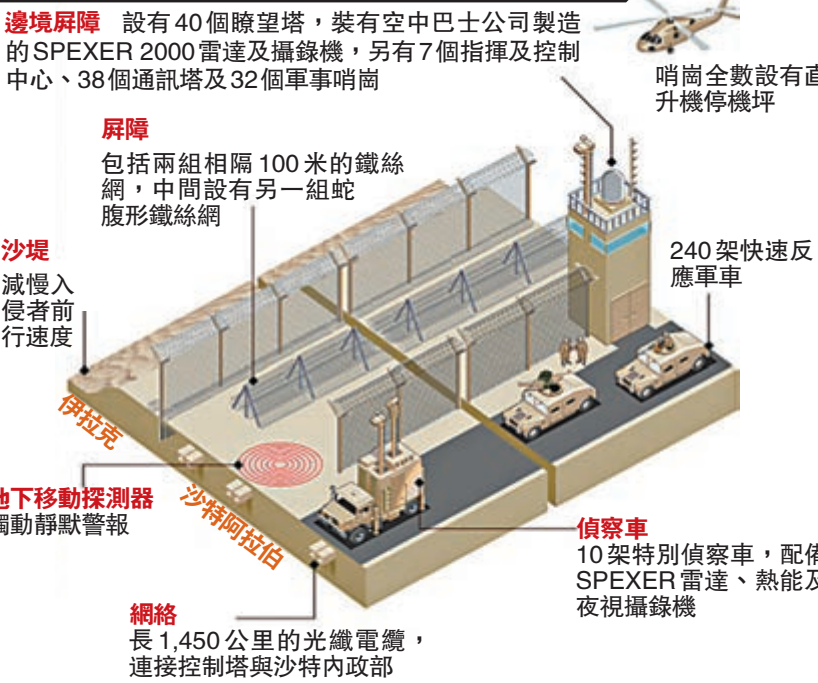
邊境屏障 設有40個瞭望塔，裝有空中巴士公司製造的SPEXER 2000雷達及攝錄機，另有7個指揮及控制中心、38個通訊塔及32個軍事哨崗

哨崗全數設有直升機停機坪

屏障
包括兩組相隔100米的鐵絲網，中間設有另一組蛇腹形鐵絲網

沙堤
減慢入侵者前行速度

240架快速反應軍車

伊拉克

沙特阿拉伯

地下移動探測器
觸動靜默警報

偵察車
10架特別偵察車，配備SPEXER雷達、熱能及夜視攝錄機

網絡
長1,450公里的光纖電纜，連接控制塔與沙特內政部